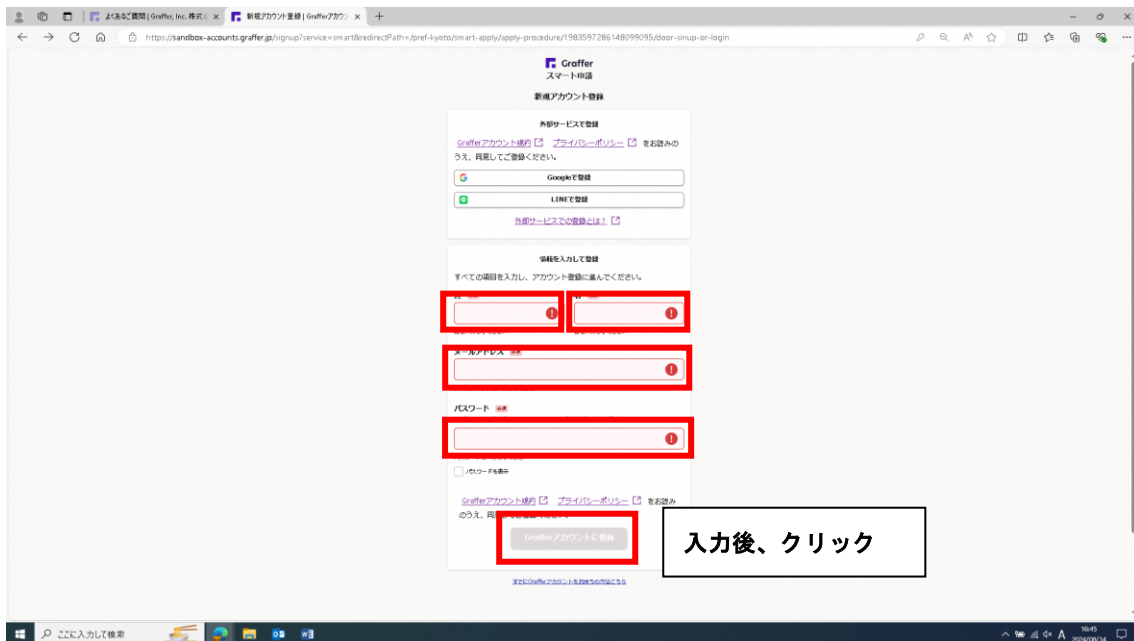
よくあるご質問 | Graffer, Inc. 株式会社
新規アカウント登録 | Grafferアカウント
https://sandbox-accounts.graffer.jp/signup?service=smart&redirectPath=/pref-kyoto/smart-apply/apply-procedure/1983597286148099095/door-sinup-or-login

Graffer
スマート申請

新規アカウント登録

外部サービスで登録

Grafferアカウント規約 プライバシーポリシー をお読みのうえ、同意してご登録ください。

Googleで登録

LINEで登録

外部サービスでの登録とは？

情報を入力して登録

すべての項目を入力し、アカウント登録に進んでください。

姓
名

メールアドレス 必須

パスワード 必須

パスワードを表示

Grafferアカウント規約 プライバシーポリシー をお読みのうえ、同意 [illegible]

Grafferアカウントに登録

入力後、クリック

すでにGrafferアカウントをお持ちの方はこちら

ここに入力して検索

16:45
2024/08/14